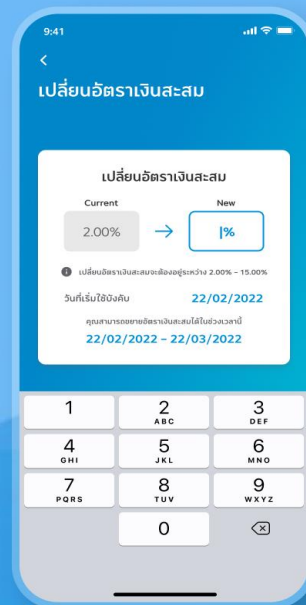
9:41

<

เปลี่ยนอัตราเงินสะสม

เปลี่ยนอัตราเงินสะสม

Current

New

2.00%

→

|%

เปลี่ยนอัตราเงินสะสมจะต้องอยู่ระหว่าง 2.00% - 15.00%

วันที่เริ่มใช้บังคับ 22/02/2022

คุณสามารถขยายอัตราเงินสะสมได้ในช่วงเวลานี้

22/02/2022 - 22/03/2022

| 1 | 2 ABC | 3 DEF |
|---|---|---|
| 4 GHI | 5 JKL | 6 MNO |
| 7 PQRS | 8 TUV | 9 WXYZ |
| | 0 | ⌫ |